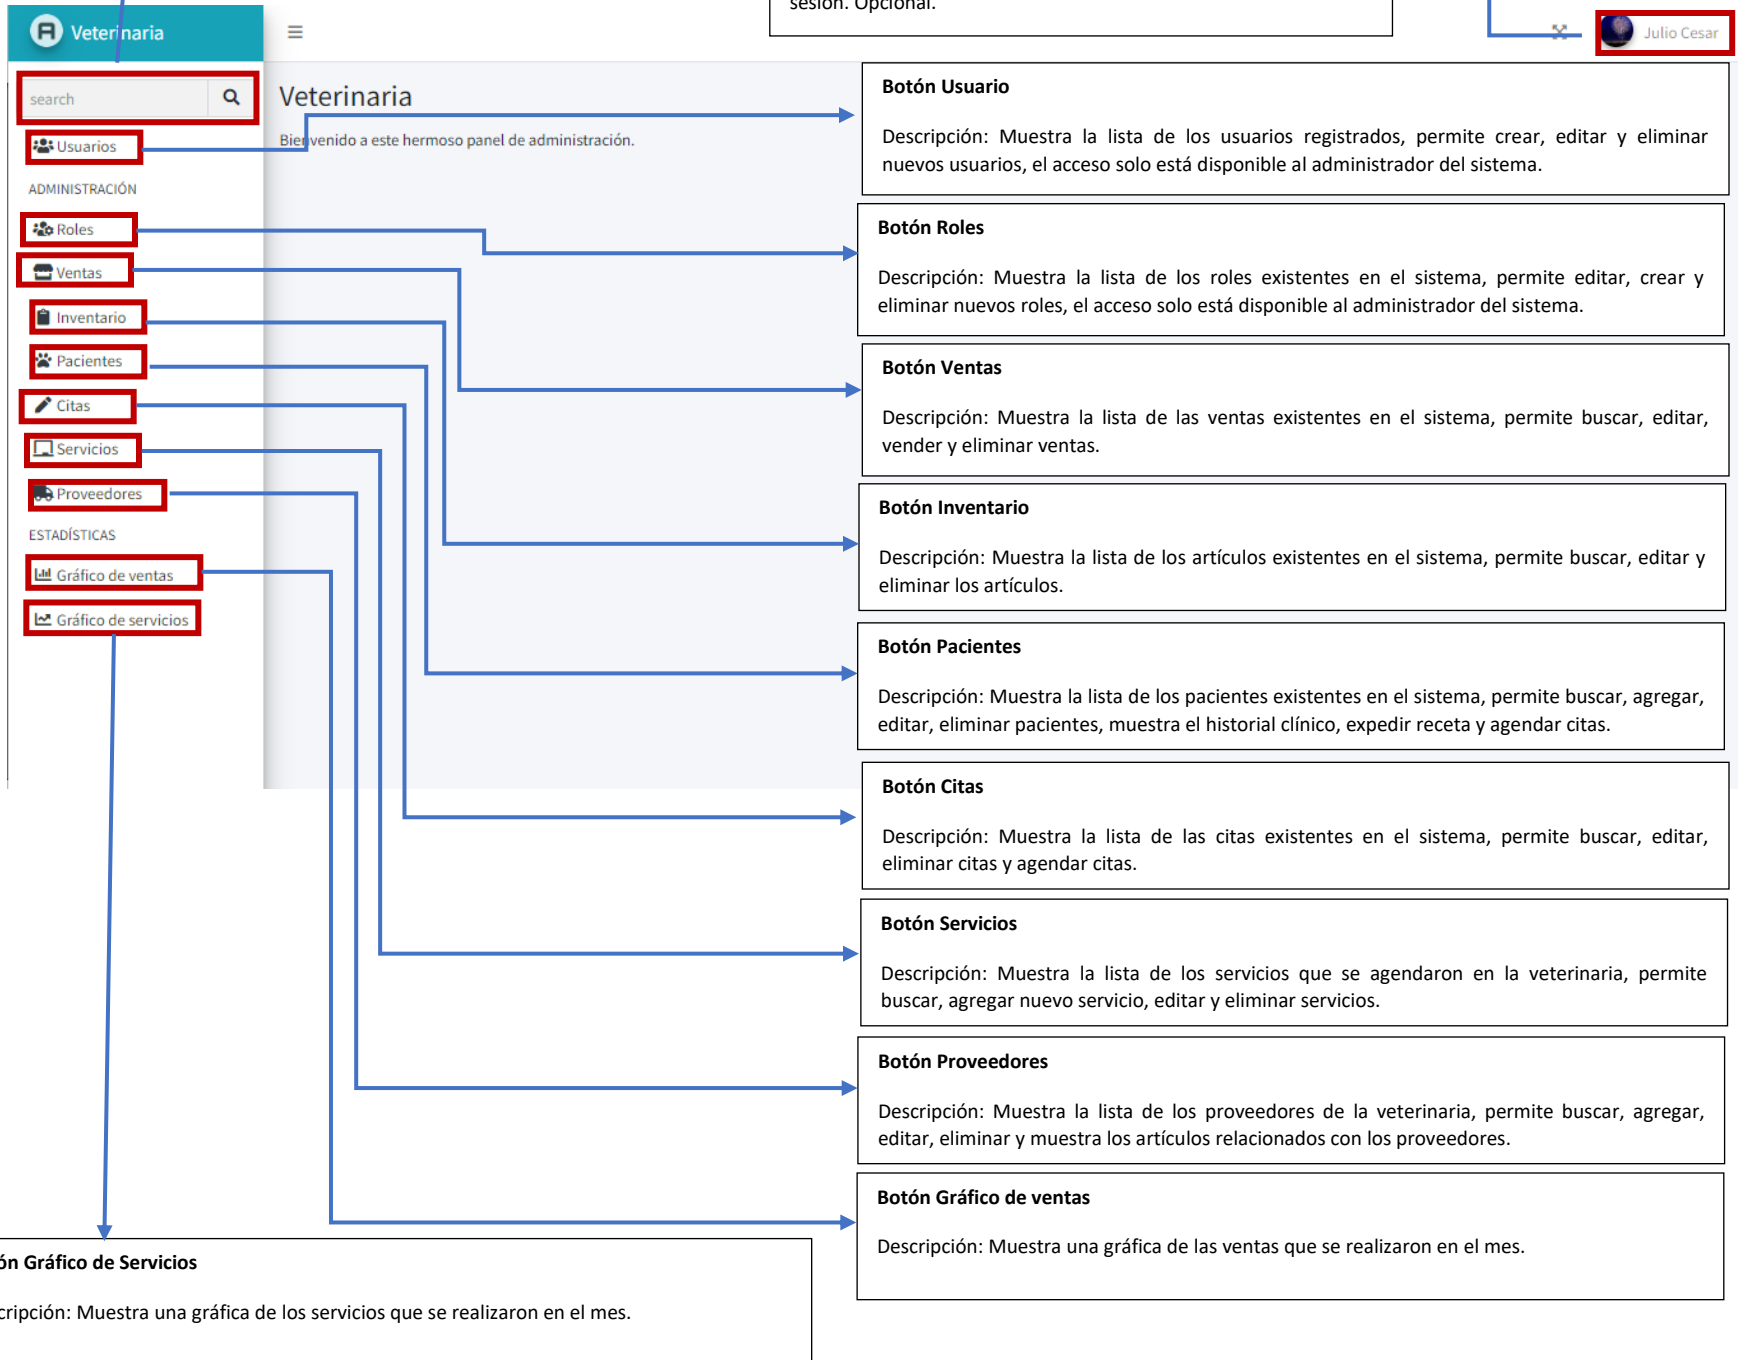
sesión. Opcional.

Veterinaria

Julio Cesar

search

Usuarios

ADMINISTRACIÓN

Roles

Ventas

Inventario

Pacientes

Citas

Servicios

Proveedores

ESTADÍSTICAS

Gráfico de ventas

Gráfico de servicios

Veterinaria

Bienvenido a este hermoso panel de administración.

Botón Usuario

Descripción: Muestra la lista de los usuarios registrados, permite crear, editar y eliminar nuevos usuarios, el acceso solo está disponible al administrador del sistema.

Botón Roles

Descripción: Muestra la lista de los roles existentes en el sistema, permite editar, crear y eliminar nuevos roles, el acceso solo está disponible al administrador del sistema.

Botón Ventas

Descripción: Muestra la lista de las ventas existentes en el sistema, permite buscar, editar, vender y eliminar ventas.

Botón Inventario

Descripción: Muestra la lista de los artículos existentes en el sistema, permite buscar, editar y eliminar los artículos.

Botón Pacientes

Descripción: Muestra la lista de los pacientes existentes en el sistema, permite buscar, agregar, editar, eliminar pacientes, muestra el historial clínico, expedir receta y agendar citas.

Botón Citas

Descripción: Muestra la lista de las citas existentes en el sistema, permite buscar, editar, eliminar citas y agendar citas.

Botón Servicios

Descripción: Muestra la lista de los servicios que se agendaron en la veterinaria, permite buscar, agregar nuevo servicio, editar y eliminar servicios.

Botón Proveedores

Descripción: Muestra la lista de los proveedores de la veterinaria, permite buscar, agregar, editar, eliminar y muestra los artículos relacionados con los proveedores.

Botón Gráfico de ventas

Descripción: Muestra una gráfica de las ventas que se realizaron en el mes.

ón Gráfico de Servicios

cripción: Muestra una gráfica de los servicios que se realizaron en el mes.